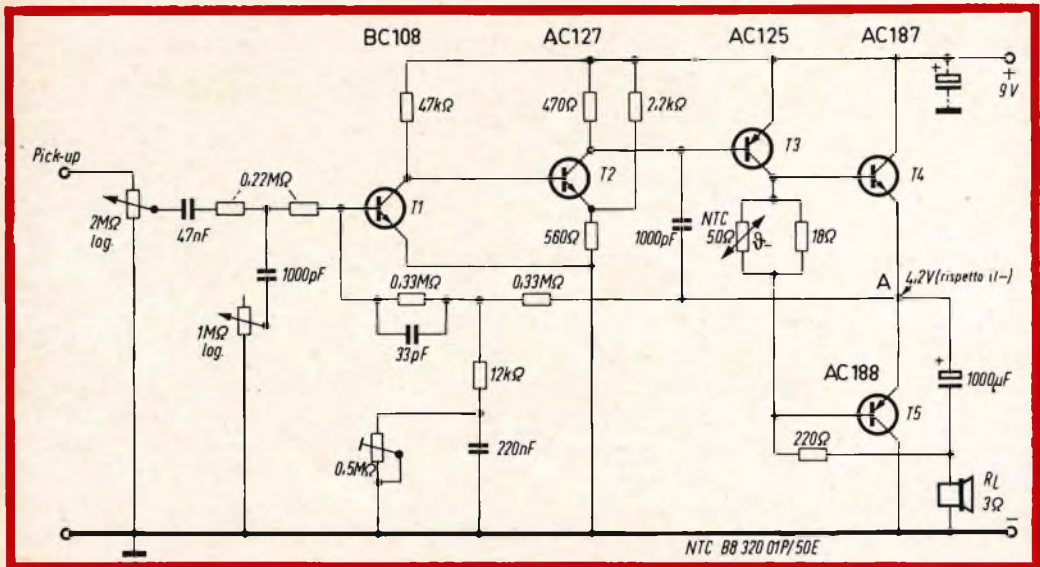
BC108
AC127
AC125
AC187
+
9V
47kΩ
470Ω
2,2kΩ
T3
T2
T4
Pick-up
0,22MΩ
T1
2MΩ
log.
47nF
NTC
50Ω
$\vartheta$
18Ω
560Ω
1000pF
1000pF
A
4,2V (rispetto il –)
0,33MΩ
0,33MΩ
1MΩ
log.
33pF
AC188
12kΩ
1000μF
T5
220Ω
0,5MΩ
220nF
$R_L$
3Ω
–
NTC B8 320 01P/50E